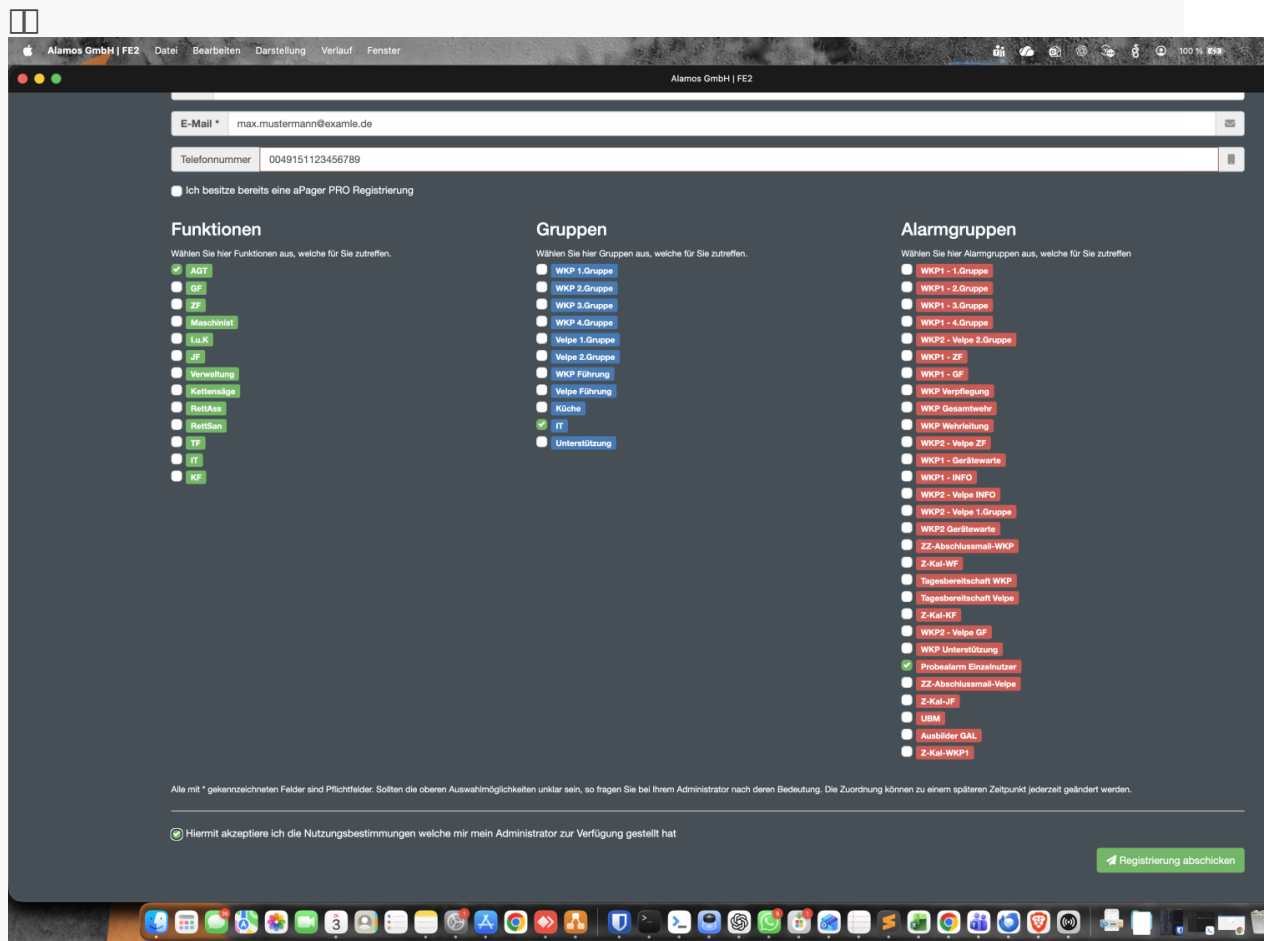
Alamos GmbH | FE2 Datei Bearbeiten Darstellung Verlauf Fenster

100 %

Alamos GmbH | FE2

E-Mail * max.mustermann@examle.de

Telefonnummer 004915112345678​9

Ich besitze bereits eine aPager PRO Registrierung

Funktionen

Wählen Sie hier Funktionen aus, welche für Sie zutreffen.

AGT
GF
ZF
Maschinist
I.u.K
JF
Verwaltung
Kettensäge
RettAss
RettSan
TF
IT
KF

Gruppen

Wählen Sie hier Gruppen aus, welche für Sie zutreffen.

WKP 1.Gruppe
WKP 2.Gruppe
WKP 3.Gruppe
WKP 4.Gruppe
Velpe 1.Gruppe
Velpe 2.Gruppe
WKP Führung
Velpe Führung
Küche
IT
Unterstützung

Alarmgruppen

Wählen Sie hier Alarmgruppen aus, welche für Sie zutreffen

WKP1 - 1.Gruppe
WKP1 - 2.Gruppe
WKP1 - 3.Gruppe
WKP1 - 4.Gruppe
WKP2 - Velpe 2.Gruppe
WKP1 - ZF
WKP1 - GF
WKP Verpflegung
WKP Gesamtwehr
WKP Wehrleitung
WKP2 - Velpe ZF
WKP1 - Gerätewarte
WKP1 - INFO
WKP2 - Velpe INFO
WKP2 - Velpe 1.Gruppe
WKP2 Gerätewarte
ZZ-Abschlussmail-WKP
Z-Kal-WF
Tagesbereitschaft WKP
Tagesbereitschaft Velpe
Z-Kal-KF
WKP2 - Velpe GF
WKP Unterstützung
Probealarm Einzelnutzer
ZZ-Abschlussmail-Velpe
Z-Kal-JF
UBM
Ausbilder GAL
Z-Kal-WKP1

Alle mit * gekennzeichneten Felder sind Pflichtfelder. Sollten die oberen Auswahlmöglichkeiten unklar sein, so fragen Sie bei Ihrem Administrator nach deren Bedeutung. Die Zuordnung können zu einem späteren Zeitpunkt jederzeit geändert werden.

Hiermit akzeptiere ich die Nutzungsbestimmungen welche mir mein Administrator zur Verfügung gestellt hat

Registrierung abschicken